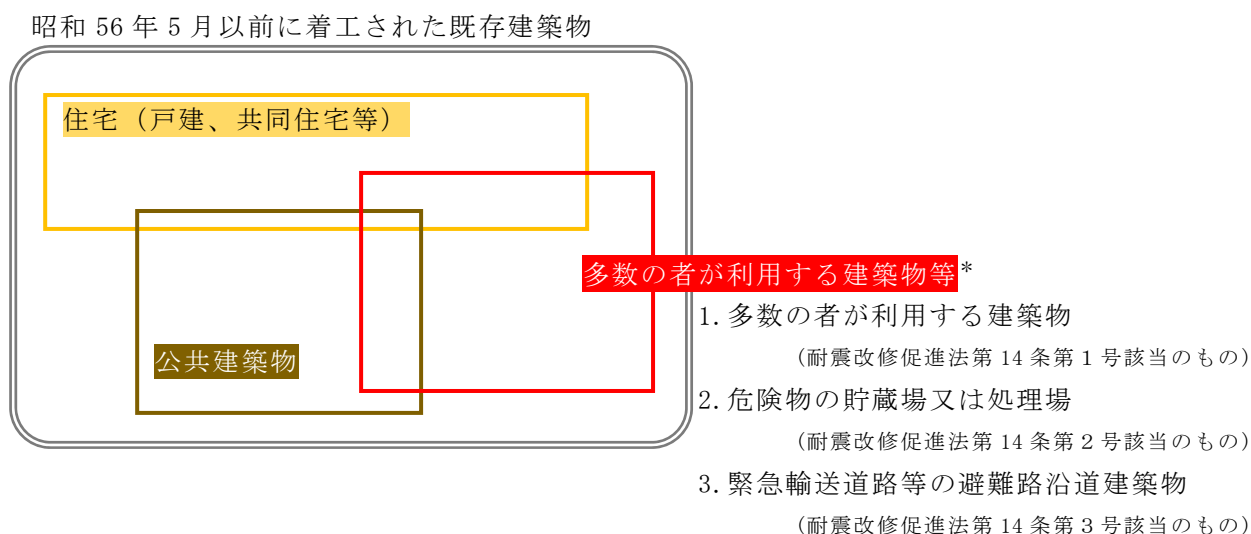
昭和 56 年 5 月以前に着工された既存建築物

住宅（戸建、共同住宅等）

公共建築物

多数の者が利用する建築物等*

1. 多数の者が利用する建築物
（耐震改修促進法第 14 条第 1 号該当のもの）

2. 危険物の貯蔵場又は処理場
（耐震改修促進法第 14 条第 2 号該当のもの）

3. 緊急輸送道路等の避難路沿道建築物
（耐震改修促進法第 14 条第 3 号該当のもの）